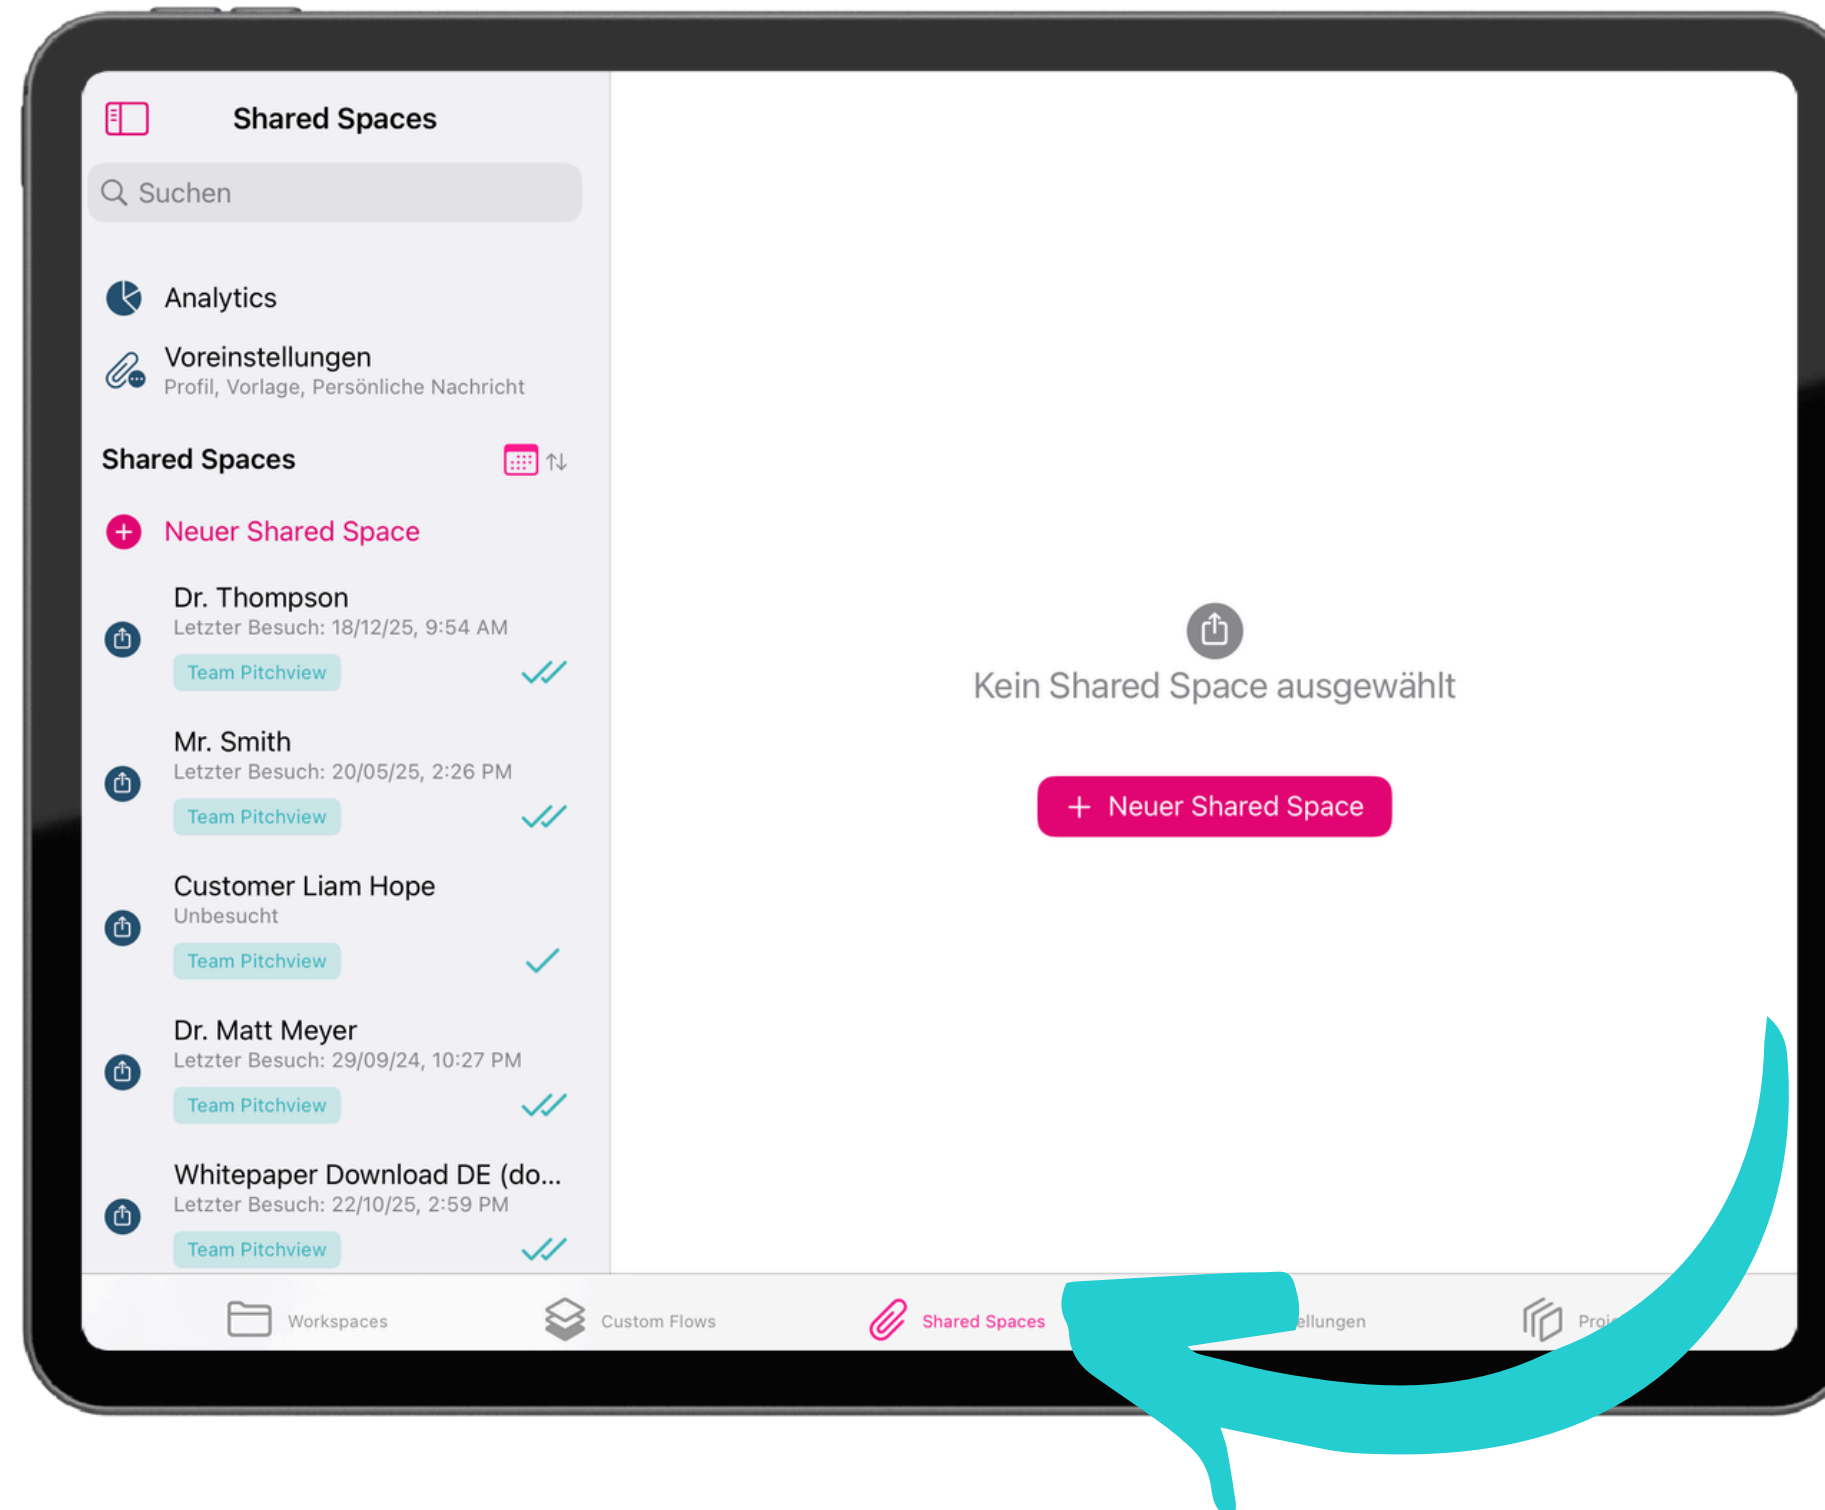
Shared Spaces

Suchen

Analytics

Voreinstellungen
Profil, Vorlage, Persönliche Nachricht

Shared Spaces

Neuer Shared Space

Dr. Thompson
Letzter Besuch: 18/12/25, 9:54 AM
Team Pitchview

Mr. Smith
Letzter Besuch: 20/05/25, 2:26 PM
Team Pitchview

Customer Liam Hope
Unbesucht
Team Pitchview

Dr. Matt Meyer
Letzter Besuch: 29/09/24, 10:27 PM
Team Pitchview

Whitepaper Download DE (do...
Letzter Besuch: 22/10/25, 2:59 PM
Team Pitchview

Kein Shared Space ausgewählt

+ Neuer Shared Space

Workspaces
Custom Flows
Shared Spaces
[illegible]ellungen
Proj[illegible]